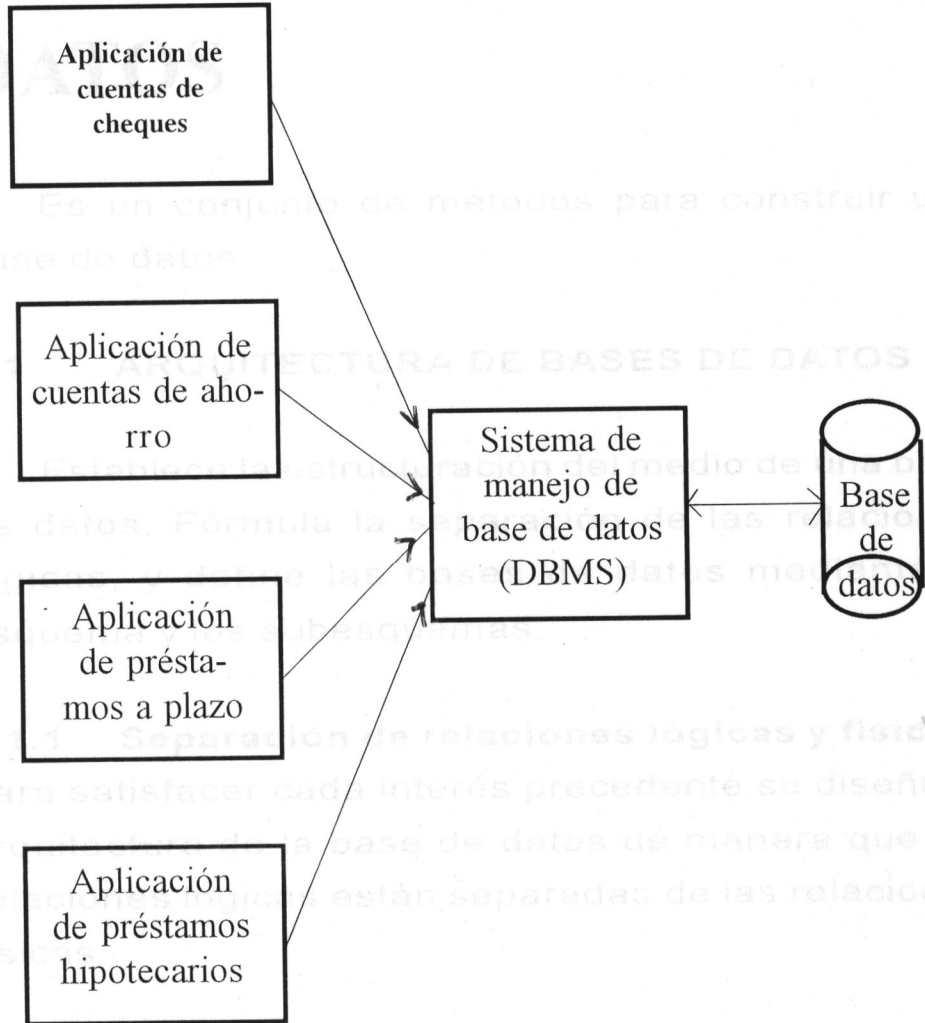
Aplicación de cuentas de cheques

Aplicación de cuentas de ahorro

Aplicación de préstamos a plazo

Aplicación de préstamos hipotecarios

Sistema de manejo de base de datos (DBMS)

Base de datos

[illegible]ATOS

Es un conjunto de métodos para construir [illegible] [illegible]ase de datos.

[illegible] ARQUITECTURA DE BASES DE DATOS

Establece la estructuración del medio de una b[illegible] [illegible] datos. Formula la separación de las relacio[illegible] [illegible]gicas, y define las bases de datos media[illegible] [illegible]squema y los subesquemas.

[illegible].1 Separación de relaciones lógicas y físic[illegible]

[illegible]ara satisfacer cada interés precedente se diseñ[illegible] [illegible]rquitectura de la base de datos de manera que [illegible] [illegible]elaciones lógicas están separadas de las relacio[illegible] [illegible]sicas.